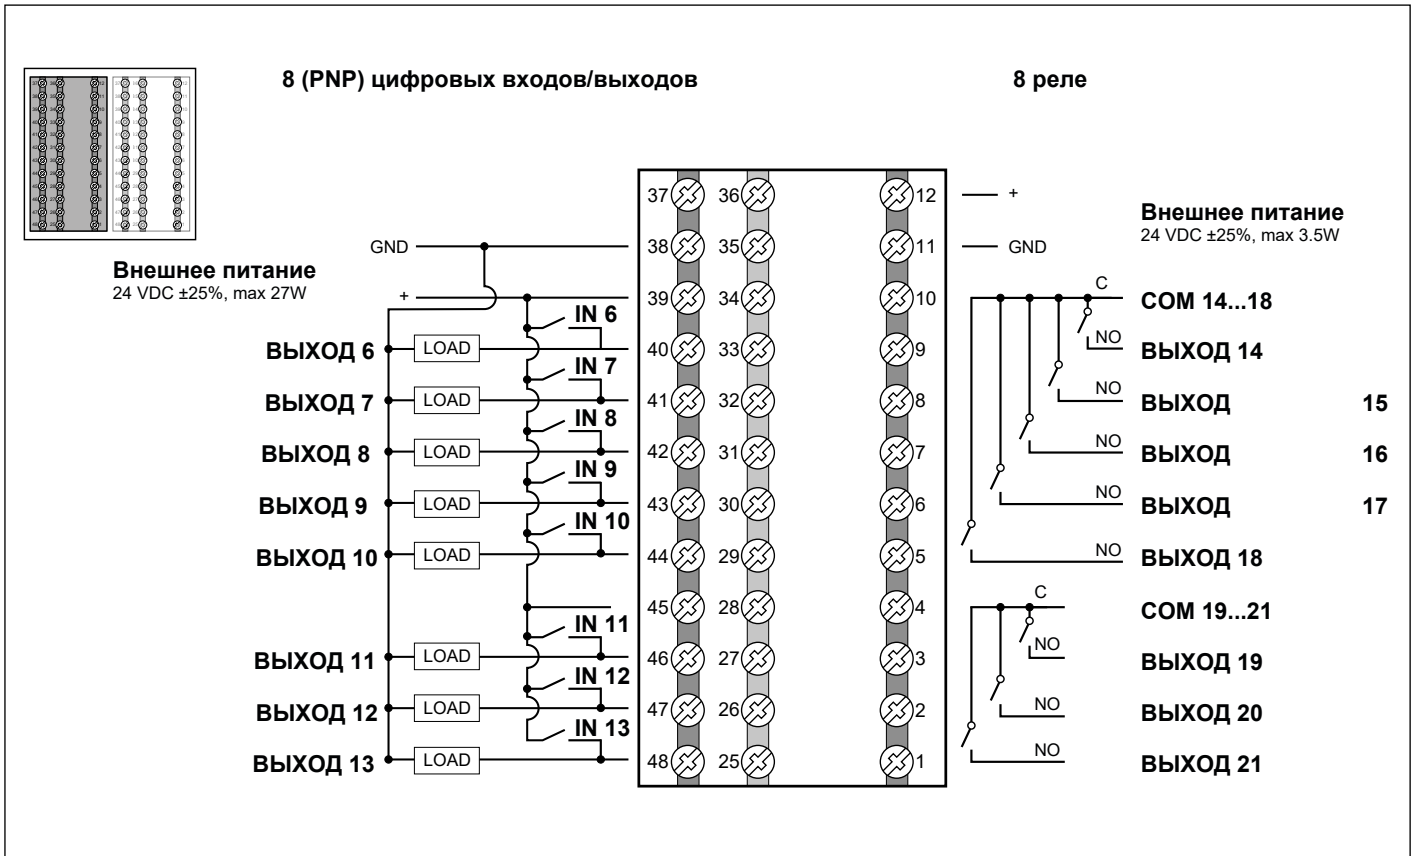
8 (PNP) цифровых входов/выходов

8 реле

Внешнее питание
24 VDC ±25%, max 27W

GND

+

IN 6
IN 7
IN 8
IN 9
IN 10
IN 11
IN 12
IN 13

ВЫХОД 6 LOAD
ВЫХОД 7 LOAD
ВЫХОД 8 LOAD
ВЫХОД 9 LOAD
ВЫХОД 10 LOAD
ВЫХОД 11 LOAD
ВЫХОД 12 LOAD
ВЫХОД 13 LOAD

37 36 12
38 35 11
39 34 10
40 33 9
41 32 8
42 31 7
43 30 6
44 29 5
45 28 4
46 27 3
47 26 2
48 25 1

+
GND

Внешнее питание
24 VDC ±25%, max 3.5W

C
COM 14...18
NO
ВЫХОД 14
NO
ВЫХОД 15
NO
ВЫХОД 16
NO
ВЫХОД 17
NO
ВЫХОД 18

C
COM 19...21
NO
ВЫХОД 19
NO
ВЫХОД 20
NO
ВЫХОД 21